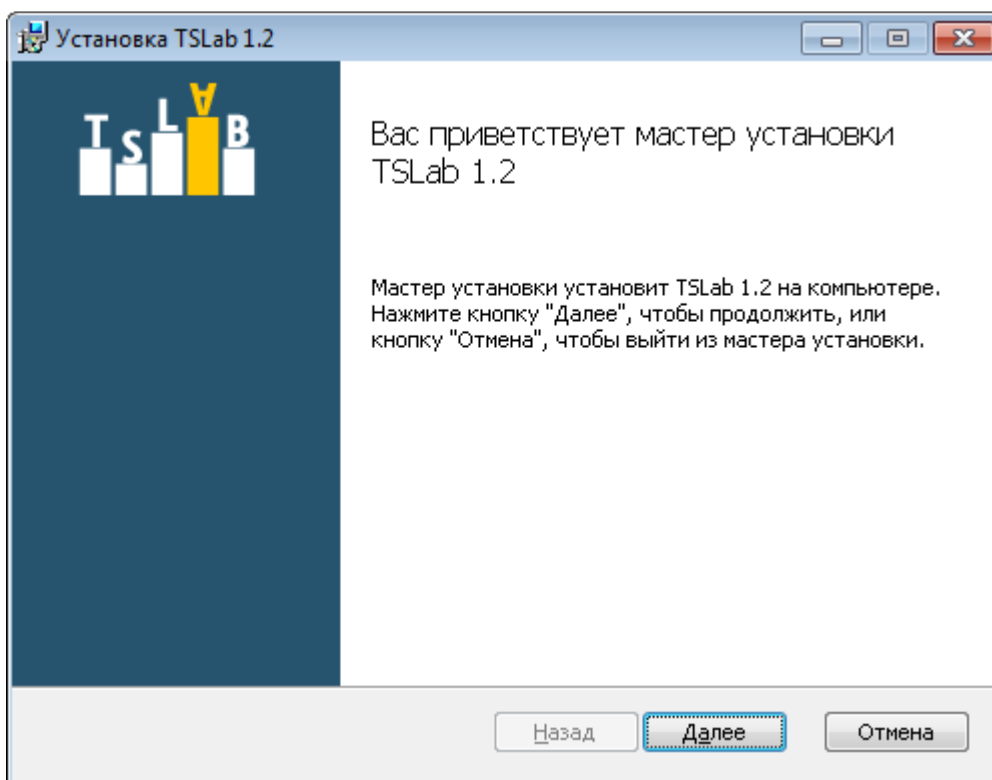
Установка TSLab 1.2

TSLAB

Вас приветствует мастер установки TSLab 1.2

Мастер установки установит TSLab 1.2 на компьютере. Нажмите кнопку "Далее", чтобы продолжить, или кнопку "Отмена", чтобы выйти из мастера установки.

Назад Далее Отмена